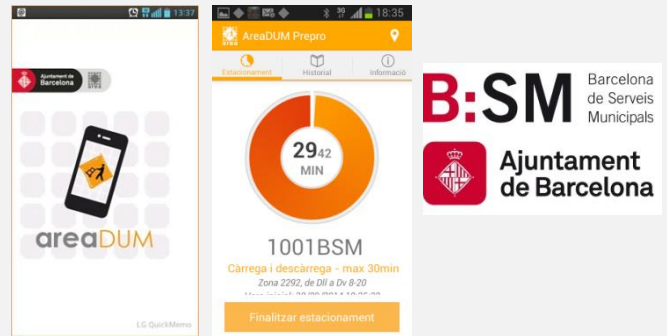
13:37

Ajuntament de Barcelona

areaDUM

LG QuickMemo

18:35

AreaDUM Prepro

Estacionament

Historial

Informació

29 42
MIN

1001BSM

Càrrega i descàrrega - max 30min

Zona 2292, de Dll a Dv 8-20

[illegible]

Finalitzar estacionament

B:SM Barcelona de Serveis Municipals

Ajuntament de Barcelona